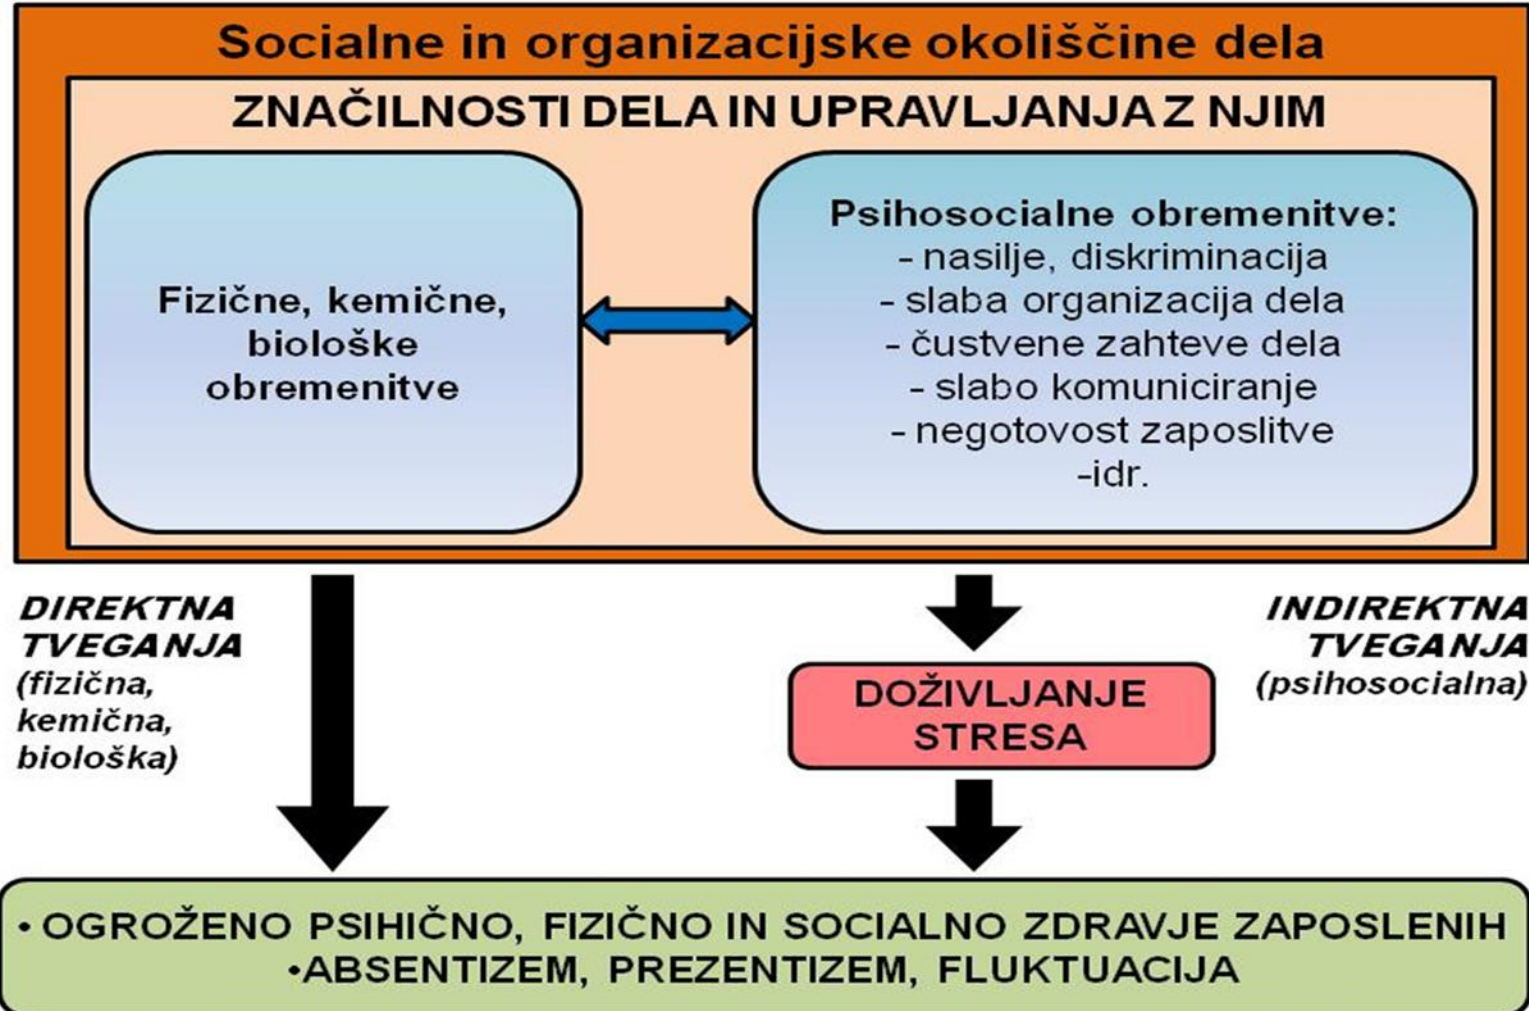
Socialne in organizacijske okoliščine dela

ZNAČILNOSTI DELA IN UPRAVLJANJA Z NJIM

Fizične, kemične, biološke obremenitve

Psihosocialne obremenitve:
- nasilje, diskriminacija
- slaba organizacija dela
- čustvene zahteve dela
- slabo komuniciranje
- negotovost zaposlitve
-idr.

DIREKTNA TVEGANJA (fizična, kemična, biološka)

DOŽIVLJANJE STRESA

INDIREKTNA TVEGANJA (psihosocialna)

• OGROŽENO PSIHIČNO, FIZIČNO IN SOCIALNO ZDRAVJE ZAPOSLENIH
•ABSENTIZEM, PREZENTIZEM, FLUKTUACIJA